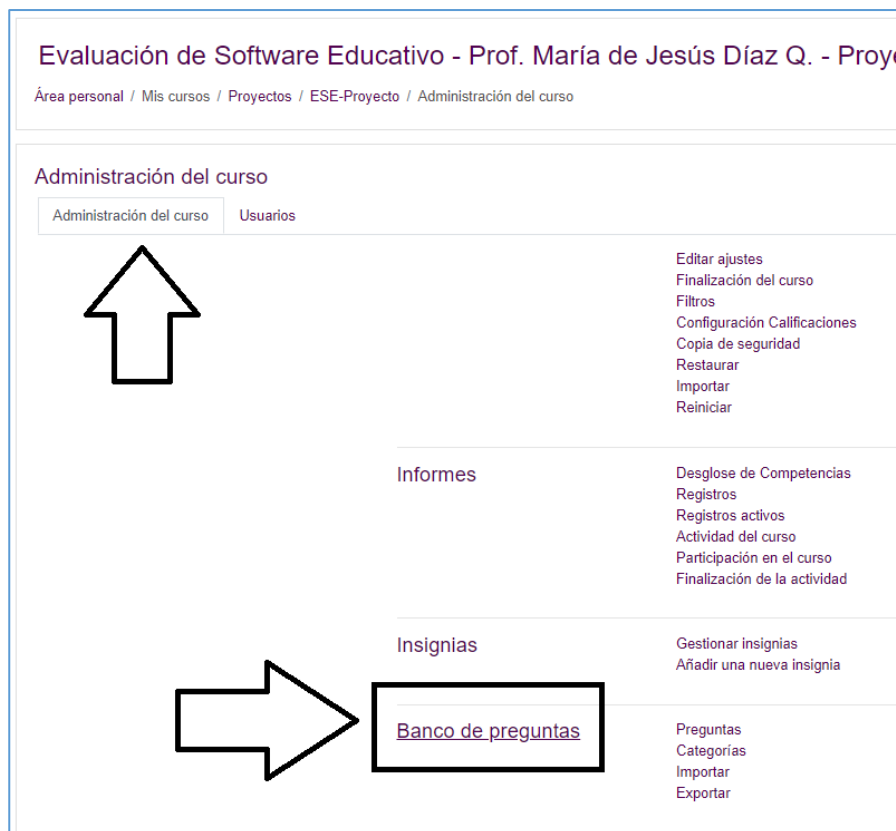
Evaluación de Software Educativo - Prof. María de Jesús Díaz Q. - Proy

Área personal / Mis cursos / Proyectos / ESE-Proyecto / Administración del curso

Administración del curso

Administración del curso | Usuarios

Editar ajustes
Finalización del curso
Filtros
Configuración Calificaciones
Copia de seguridad
Restaurar
Importar
Reiniciar

Informes

Desglose de Competencias
Registros
Registros activos
Actividad del curso
Participación en el curso
Finalización de la actividad

Insignias

Gestionar insignias
Añadir una nueva insignia

Banco de preguntas

Preguntas
Categorías
Importar
Exportar